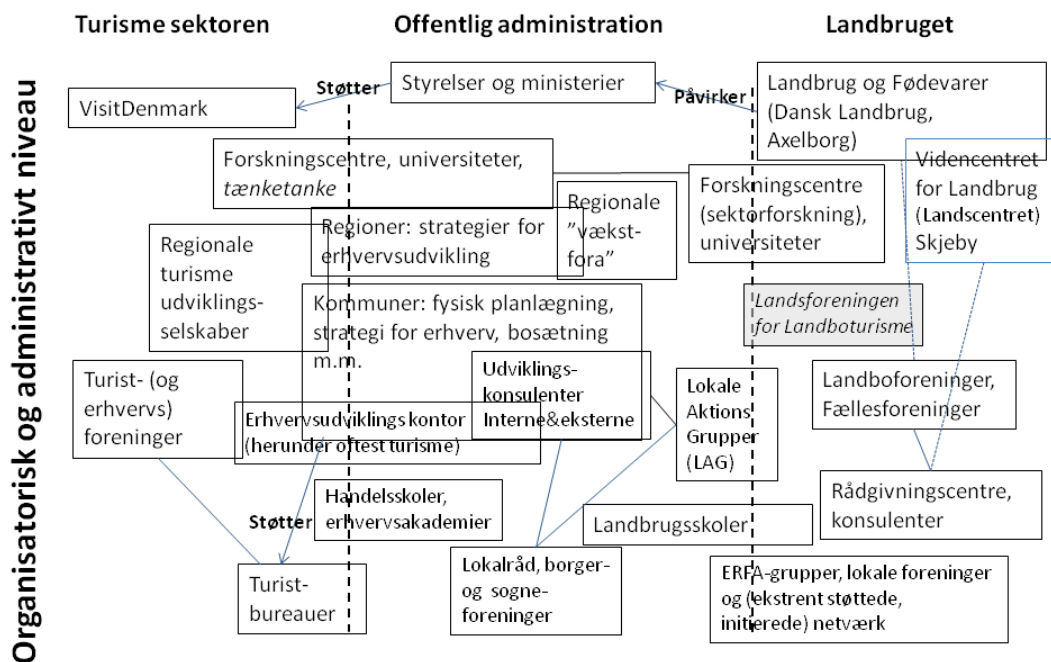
Turisme sektoren

Offentlig administration

Landbruget

Organisatorisk og administrativt niveau

Støtter

Styrelser og ministerier

Påvirker

VisitDenmark

Landbrug og Fødevarer (Dansk Landbrug, Axelborg)

Forskningscentre, universiteter, *tænketanke*

Videncentret for Landbrug (Landscentret) Skjeby

Regionale ”vækstfora”

Forskningscentre (sektorforskning), universiteter

Regioner: strategier for erhvervsudvikling

Regionale turisme udviklingsselskaber

Kommuner: fysisk planlægning, strategi for erhverv, bosætning m.m.

*Landsforeningen for Landboturisme*

Turist- (og erhvervs) foreninger

Udviklingskonsulenter Interne&eksterne

Lokale Aktions Grupper (LAG)

Landboforeninger, Fællesforeninger

Erhvervsudviklings kontor (herunder oftest turisme)

Handelsskoler, erhvervsakademier

Rådgivningscentre, konsulenter

Støtter

Landbrugsskoler

Turistbureauer

Lokalråd, borger- og sogneforeninger

ERFA-grupper, lokale foreninger og (ekstrent støttede, initierede) netværk